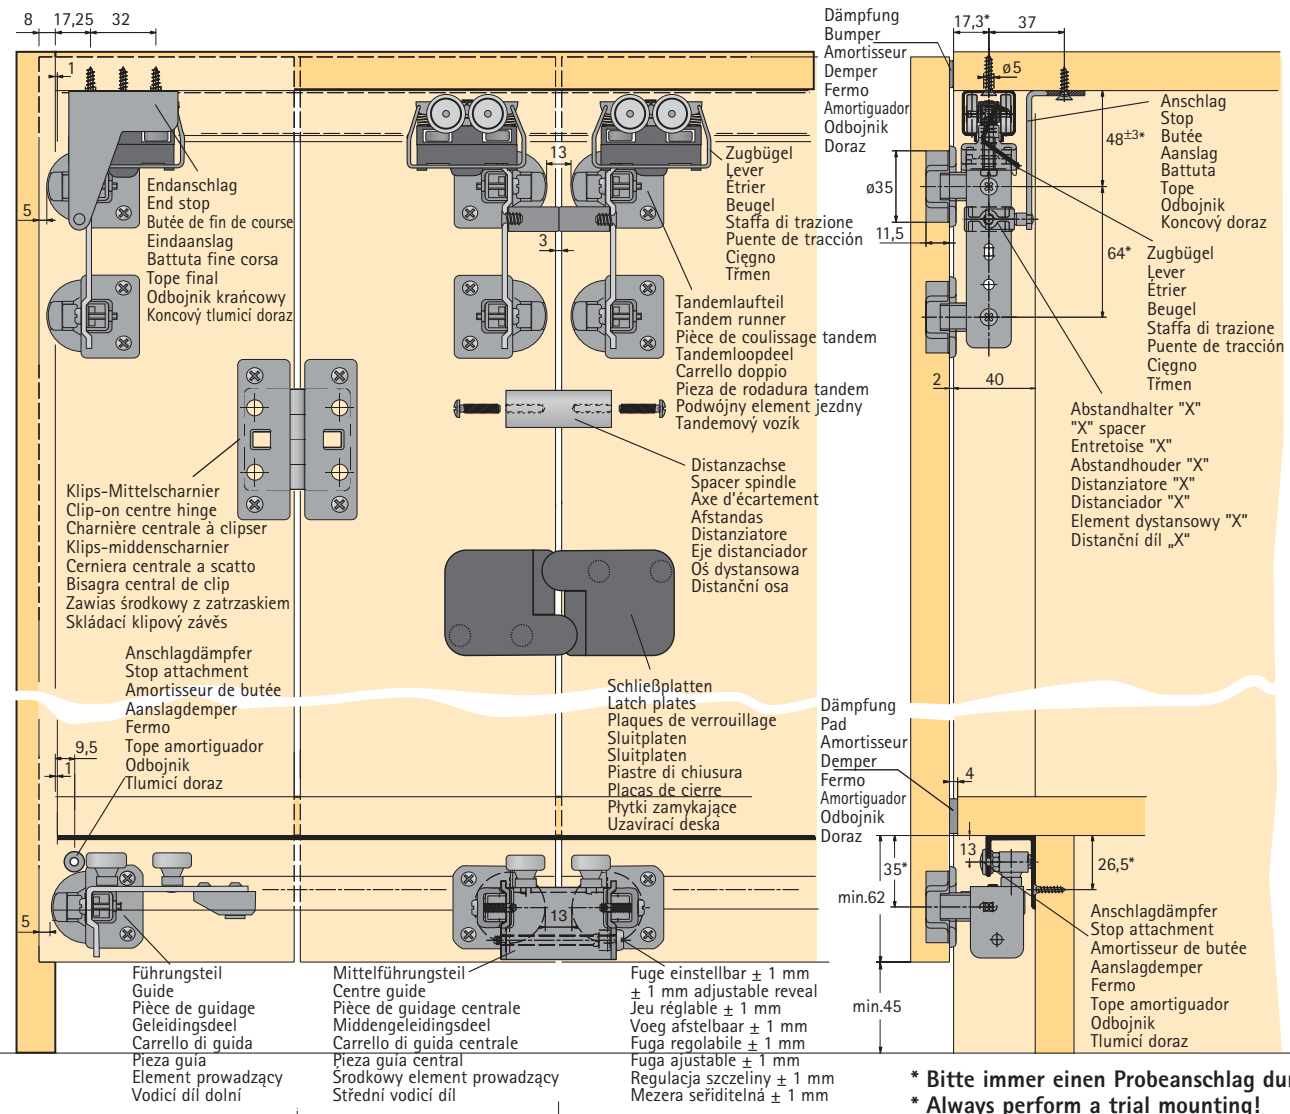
8 17,25 32

1

Endanschlag
End stop
Butée de fin de course
Eindaanslag
Battuta fine corsa
Tope final
Odbojnik krańcowy
Koncový tlumicí doraz

5

13

3

Zugbügel
Lever
Étrier
Beugel
Staffa di trazione
Puente de tracción
Cięgno
Třmen

Tandemlaufteil
Tandem runner
Pièce de coulissage tandem
Tandemloopdeel
Carrello doppio
Pieza de rodadura tandem
Podwójny element jezdny
Tandemový vozík

Distanzachse
Spacer spindle
Axe d'écartement
Afstandas
Distanziatore
Eje distanciador
Oś dystansowa
Distanční osa

Klips-Mittelscharnier
Clip-on centre hinge
Charnière centrale à clipser
Klips-middenscharnier
Cerniera centrale a scatto
Bisagra central de clip
Zawias środkowy z zatrzaskiem
Skládací klipový závěs

Anschlagdämpfer
Stop attachment
Amortisseur de butée
Aanslagdemper
Fermo
Tope amortiguador
Odbojnik
Tlumicí doraz

9,5

1

Schließplatten
Latch plates
Plaques de verrouillage
Sluitplaten
Sluitplaten
Piastre di chiusura
Placas de cierre
Płytki zamykające
Uzavírací deska

5

13

Führungsteil
Guide
Pièce de guidage
Geleidingsdeel
Carrello di guida
Pieza guía
Element prowadzący
Vodicí díl dolní

Mittelführungsteil
Centre guide
Pièce de guidage centrale
Middengeleidingsdeel
Carrello di guida centrale
Pieza guía central
Środkowy element prowadzący
Střední vodicí díl

Fuge einstellbar ± 1 mm
± 1 mm adjustable reveal
Jeu réglable ± 1 mm
Voeg afstelbaar ± 1 mm
Fuga regolabile ± 1 mm
Fuga ajustable ± 1 mm
Regulacja szczeliny ± 1 mm
Mezera seřiditelná ± 1 mm

Dämpfung
Bumper
Amortisseur
Demper
Fermo
Amortiguador
Odbojnik
Doraz

17,3* 37

ø5

Anschlag
Stop
Butée
Aanslag
Battuta
Tope
Odbojnik
Koncový doraz

$48^{\pm3*}$

ø35

11,5

64*

Zugbügel
Lever
Étrier
Beugel
Staffa di trazione
Puente de tracción
Cięgno
Třmen

2 40

Abstandhalter "X"
"X" spacer
Entretoise "X"
Abstandhouder "X"
Distanziatore "X"
Distanciador "X"
Element dystansowy "X"
Distanční díl „X"

Dämpfung
Pad
Amortisseur
Demper
Fermo
Amortiguador
Odbojnik
Doraz

4

13

35*

26,5*

min.62

min.45

Anschlagdämpfer
Stop attachment
Amortisseur de butée
Aanslagdemper
Fermo
Tope amortiguador
Odbojnik
Tlumicí doraz

* Bitte immer einen Probeanschlag du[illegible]
* Always perform a trial mounting!